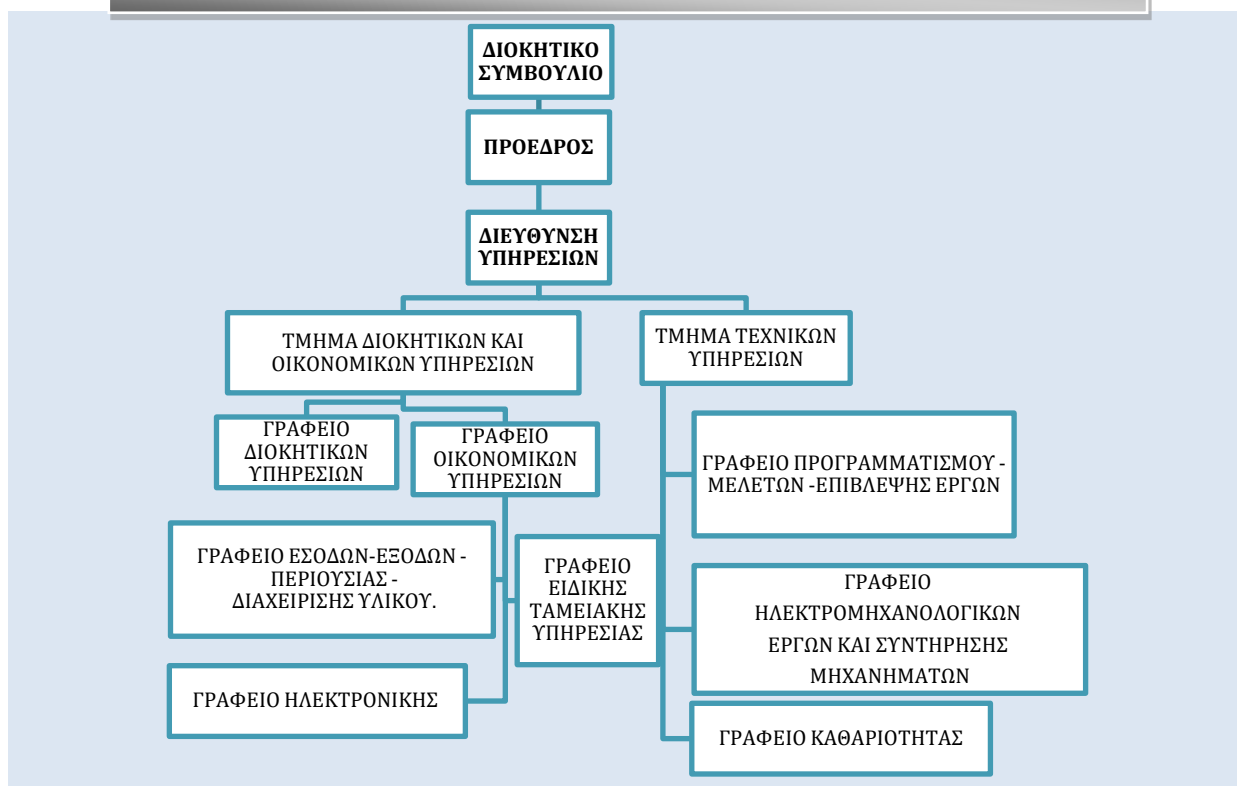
ΔΙΟΚΗΤΙΚΟ ΣΥΜΒΟΥΛΙΟ

ΠΡΟΕΔΡΟΣ

ΔΙΕΥΘΥΝΣΗ ΥΠΗΡΕΣΙΩΝ

ΤΜΗΜΑ ΔΙΟΚΗΤΙΚΩΝ ΚΑΙ ΟΙΚΟΝΟΜΙΚΩΝ ΥΠΗΡΕΣΙΩΝ

ΤΜΗΜΑ ΤΕΧΝΙΚΩΝ ΥΠΗΡΕΣΙΩΝ

ΓΡΑΦΕΙΟ ΔΙΟΚΗΤΙΚΩΝ ΥΠΗΡΕΣΙΩΝ

ΓΡΑΦΕΙΟ ΟΙΚΟΝΟΜΙΚΩΝ ΥΠΗΡΕΣΙΩΝ

ΓΡΑΦΕΙΟ ΠΡΟΓΡΑΜΜΑΤΙΣΜΟΥ - ΜΕΛΕΤΩΝ -ΕΠΙΒΛΕΨΗΣ ΕΡΓΩΝ

ΓΡΑΦΕΙΟ ΕΣΟΔΩΝ-ΕΞΟΔΩΝ - ΠΕΡΙΟΥΣΙΑΣ - ΔΙΑΧΕΙΡΙΣΗΣ ΥΛΙΚΟΥ.

ΓΡΑΦΕΙΟ ΕΙΔΙΚΗΣ ΤΑΜΕΙΑΚΗΣ ΥΠΗΡΕΣΙΑΣ

ΓΡΑΦΕΙΟ ΗΛΕΚΤΡΟΜΗΧΑΝΟΛΟΓΙΚΩΝ ΕΡΓΩΝ ΚΑΙ ΣΥΝΤΗΡΗΣΗΣ ΜΗΧΑΝΗΜΑΤΩΝ

ΓΡΑΦΕΙΟ ΗΛΕΚΤΡΟΝΙΚΗΣ

ΓΡΑΦΕΙΟ ΚΑΘΑΡΙΟΤΗΤΑΣ